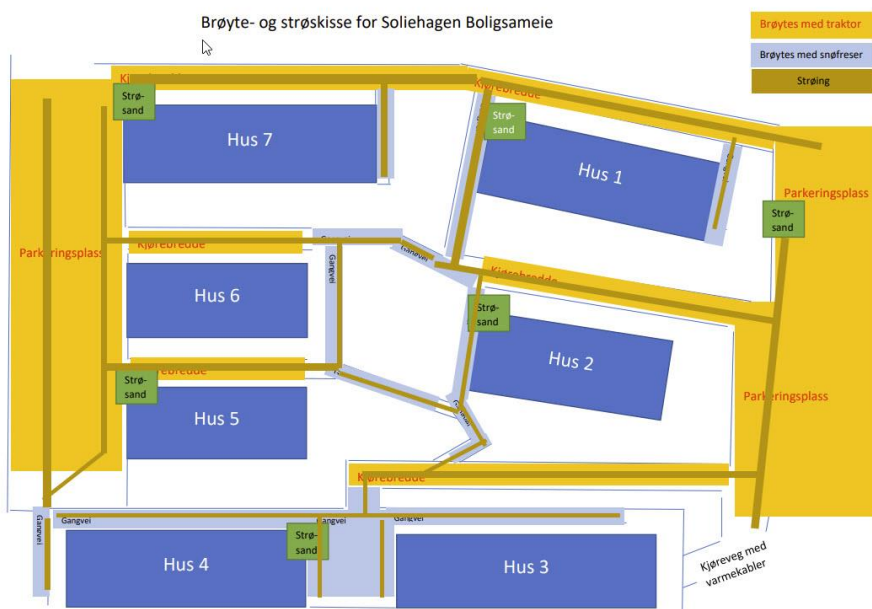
Brøyte- og strøskisse for Soliehagen Boligsameie

Brøytes med traktor

Brøytes med snøfreser

Strøing

Kjørebredde

Strø-sand

Hus 7

Kjørebredde

Strø-sand

Hus 1

Parkeringsplass

Strø-sand

Parkeringsplass

Kjørebredde

Gangvei

Gangvei

Hus 6

Kjørebredde

Strø-sand

Hus 2

Kjørebredde

Strø-sand

Parkeringsplass

Hus 5

Gangvei

Kjørebredde

Gangvei

Gangvei

Gangvei

Gangvei

Strø-sand

Hus 4

Hus 3

Kjøreveg med varmekabler